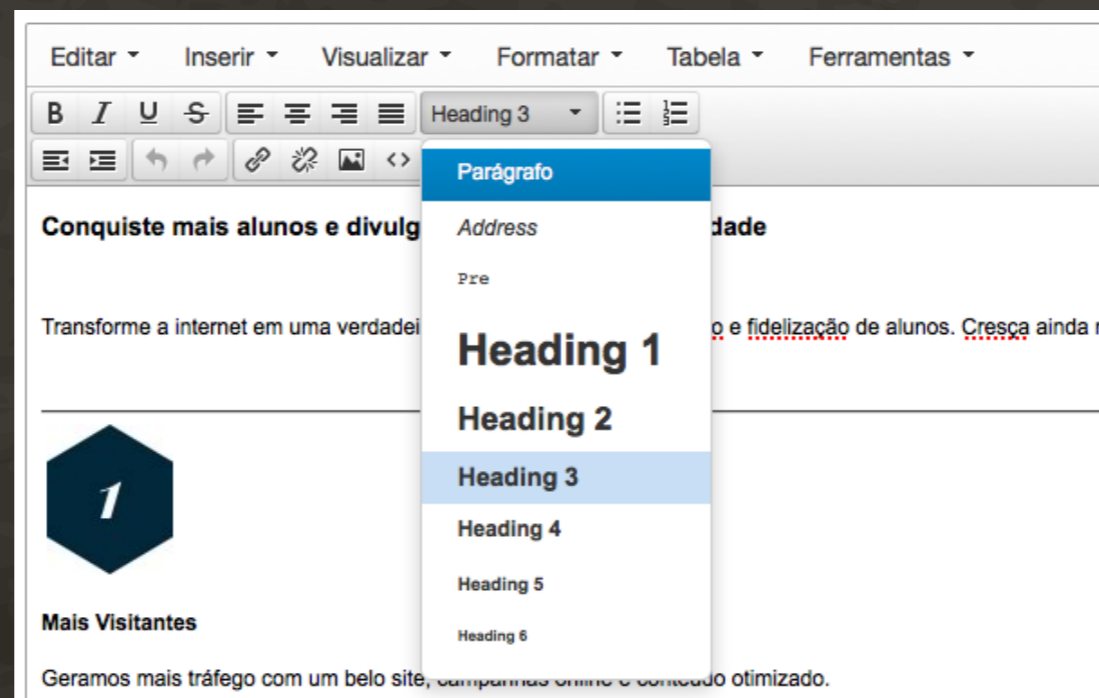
Editar Inserir Visualizar Formatar Tabela Ferramentas

B I U S Heading 3

Parágrafo
Address
Pre
Heading 1
Heading 2
Heading 3
Heading 4
Heading 5
Heading 6

Conquiste mais alunos e divulg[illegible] dade

Transforme a internet em uma verdadei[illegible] o e fidelização de alunos. Cresça ainda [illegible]

1

Mais Visitantes

Geramos mais tráfego com um belo site, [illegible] do otimizado.